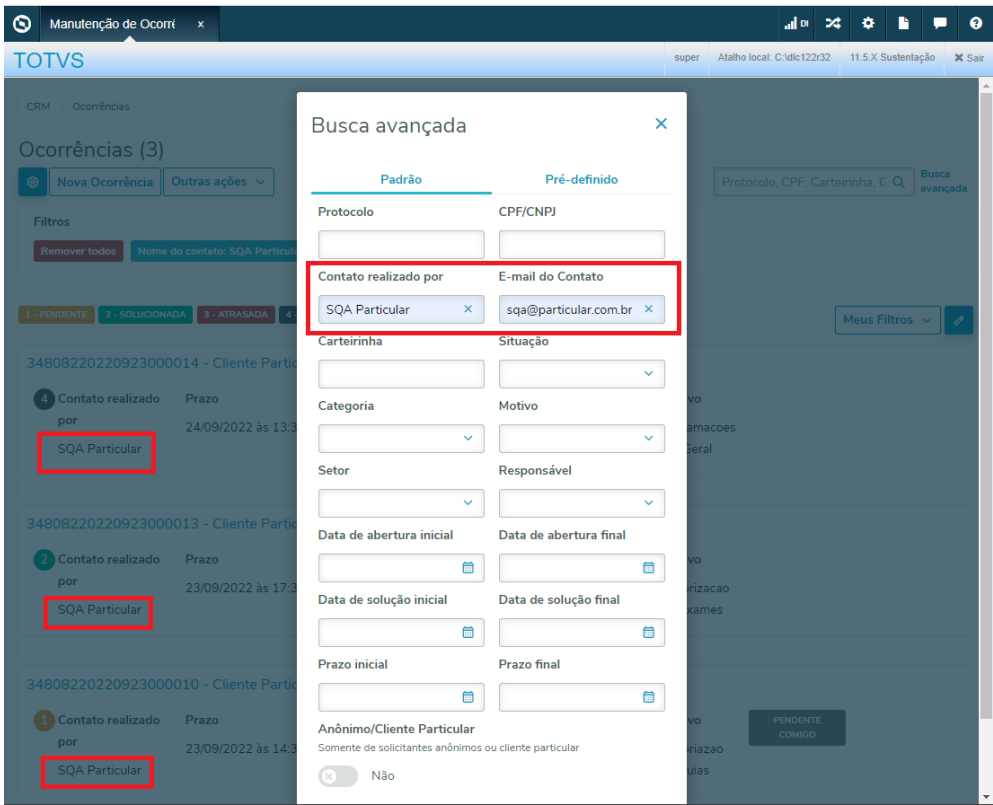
Manutenção de Ocorré ×

DI

TOTVS

super | Atalho local: C:\dlc122r32 | 11.5.X Sustentação | ✖ Sair

CRM › Ocorrências

Ocorrências (3)

Nova Ocorrência | Outras ações

Protocolo, CPF, Carteirinha, C | Busca avançada

Filtros

Remover todos | Nome do contato: SQA Particula

1 - PENDENTE | 2 - SOLUCIONADA | 3 - ATRASADA | 4

Meus Filtros

34808220220923000014 - Cliente Partic

4 Contato realizado por | Prazo

SQA Particular | 24/09/2022 às 13:3

vo

amacoes

Geral

34808220220923000013 - Cliente Partic

2 Contato realizado por | Prazo

SQA Particular | 23/09/2022 às 17:3

vo

rizacao

xames

34808220220923000010 - Cliente Partic

1 Contato realizado por | Prazo

SQA Particular | 23/09/2022 às 14:3

vo

riazao

uias

PENDENTE COMIGO

Busca avançada ×

Padrão | Pré-definido

Protocolo | CPF/CNPJ

Contato realizado por | E-mail do Contato

SQA Particular × | sqa@particular.com.br ×

Carteirinha | Situação

Categoria | Motivo

Setor | Responsável

Data de abertura inicial | Data de abertura final

Data de solução inicial | Data de solução final

Prazo inicial | Prazo final

Anônimo/Cliente Particular

Somente de solicitantes anônimos ou cliente particular

Não